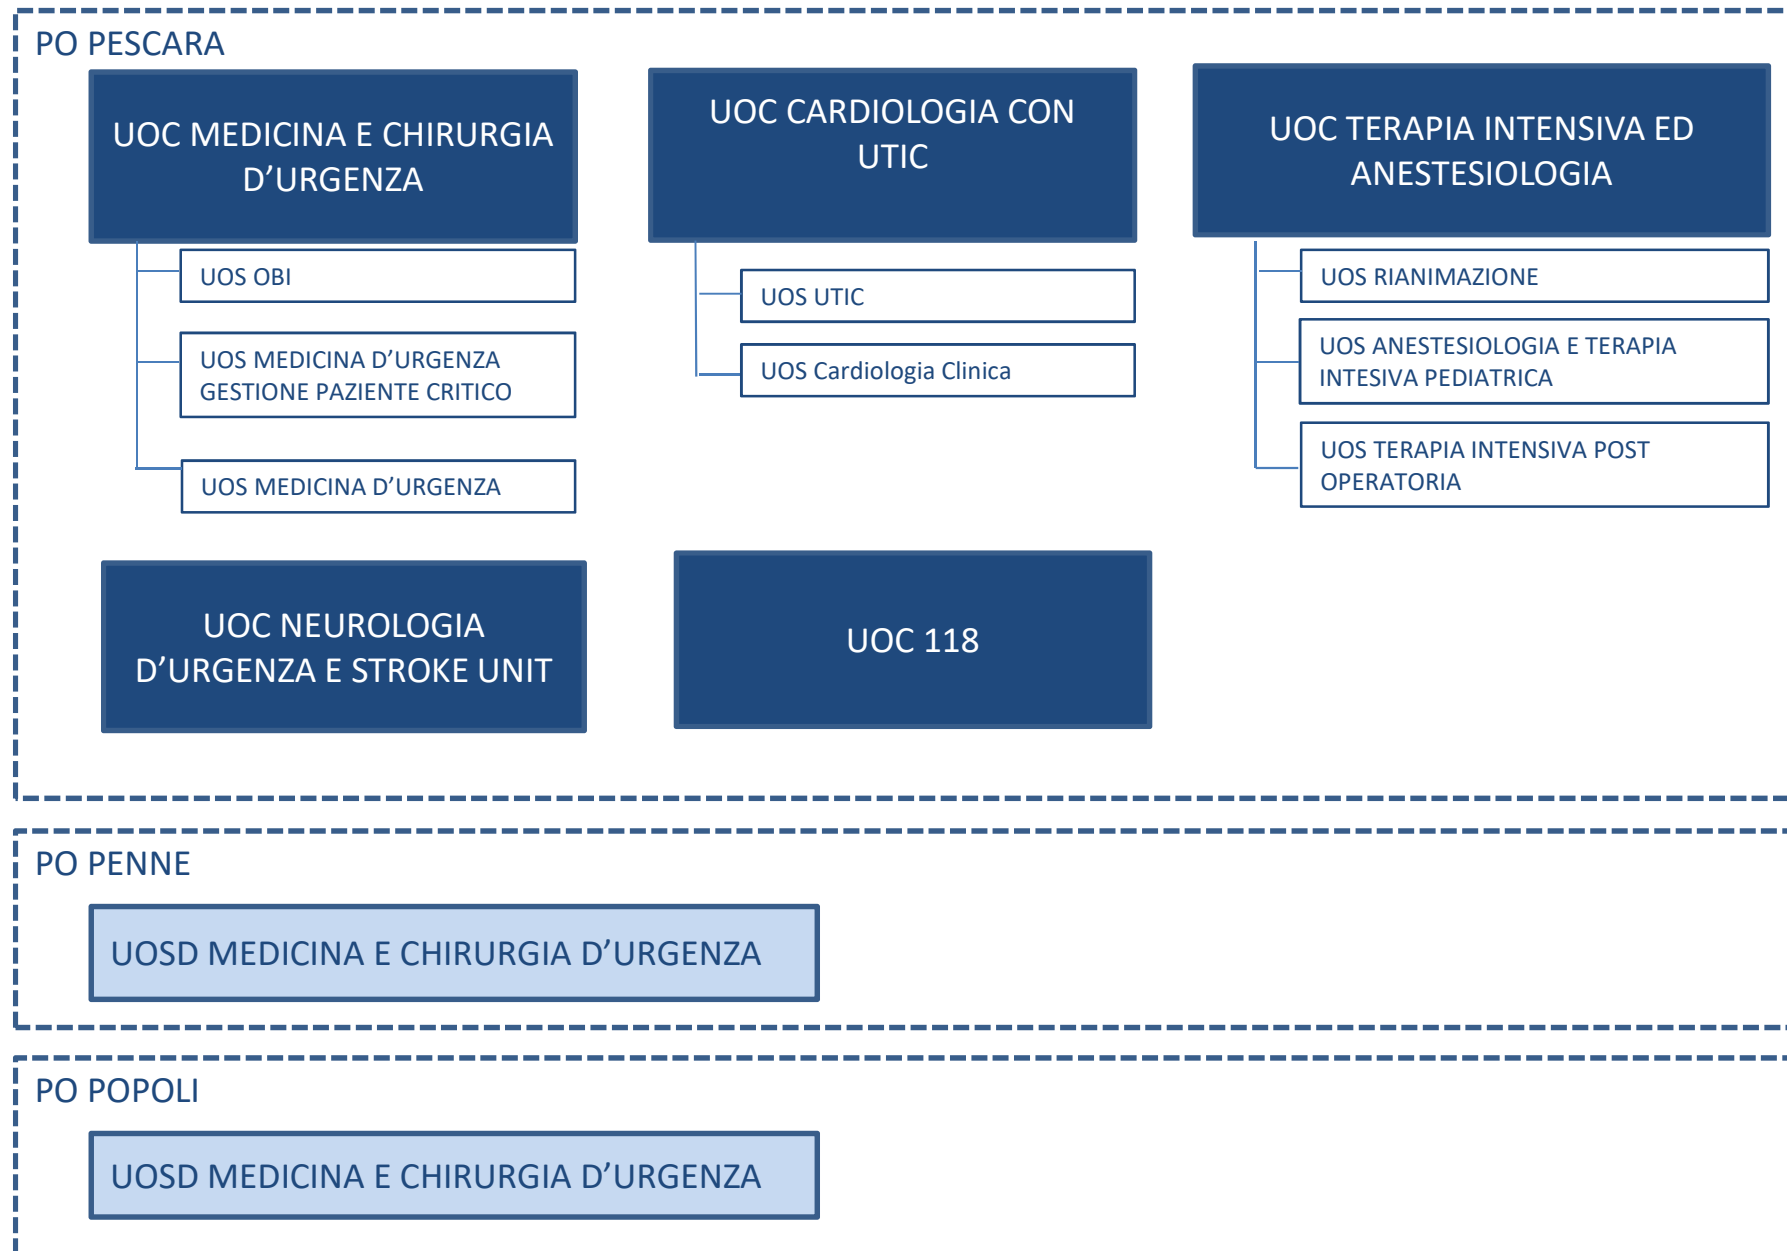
PO PESCARA

UOC MEDICINA E CHIRURGIA D’URGENZA

UOS OBI

UOS MEDICINA D’URGENZA GESTIONE PAZIENTE CRITICO

UOS MEDICINA D’URGENZA

UOC CARDIOLOGIA CON UTIC

UOS UTIC

UOS Cardiologia Clinica

UOC TERAPIA INTENSIVA ED ANESTESIOLOGIA

UOS RIANIMAZIONE

UOS ANESTESIOLOGIA E TERAPIA INTESIVA PEDIATRICA

UOS TERAPIA INTENSIVA POST OPERATORIA

UOC NEUROLOGIA D’URGENZA E STROKE UNIT

UOC 118

PO PENNE

UOSD MEDICINA E CHIRURGIA D’URGENZA

PO POPOLI

UOSD MEDICINA E CHIRURGIA D’URGENZA